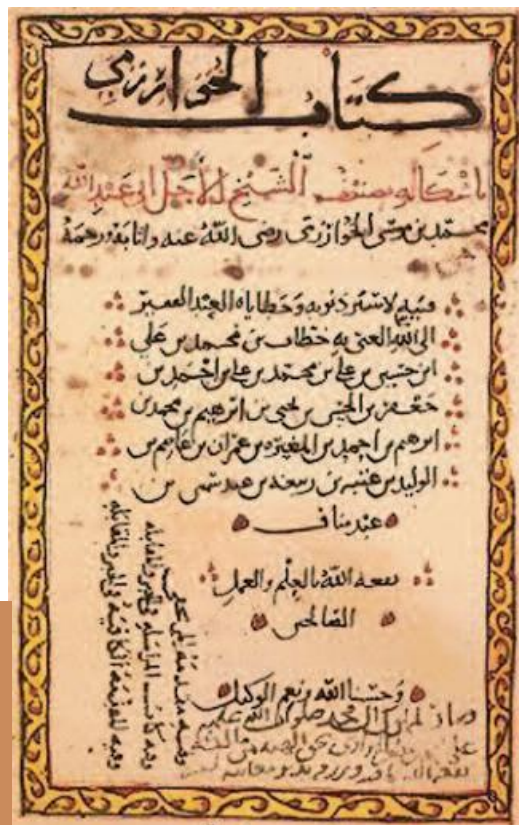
كتاب الخوارزمي

ما الفه ووضعه الشيخ الأجل أبو عبد الله
محمد بن موسى الخوارزمي رضي الله عنه وأثابه برحمة

فيه لا تسود ذنوبه وخطاياه العبد الفقير
إلى الله الغني به خطاب بن محمد بن علي
ابن حسين بن علي بن محمد بن علي بن أحمد بن
جعفر بن الحسن بن علي بن ابراهيم بن محمد بن
ابراهيم بن احمد بن المغيرة بن عزان بن غانم بن
الوليد بن عتبة بن ربيعة بن عبد شمس بن
عبد مناف

نفعه الله بالعلم والعمل
الصالح

وحسبنا الله ونعم الوكيل

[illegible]

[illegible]